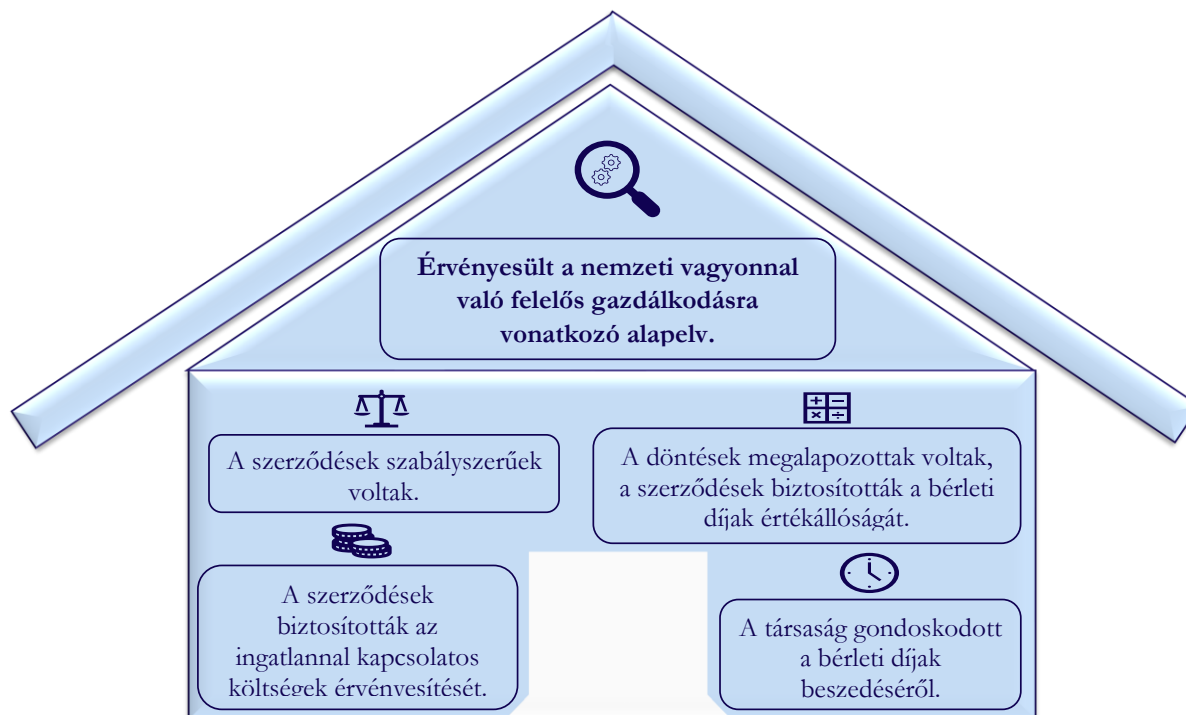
Érvényesült a nemzeti vagyonnal való felelős gazdálkodásra vonatkozó alapelv.

A szerződések szabályszerűek voltak.

A döntések megalapozottak voltak, a szerződések biztosították a bérleti díjak értékállóságát.

A szerződések biztosították az ingatlannal kapcsolatos költségek érvényesítését.

A társaság gondoskodott a bérleti díjak beszedéséről.